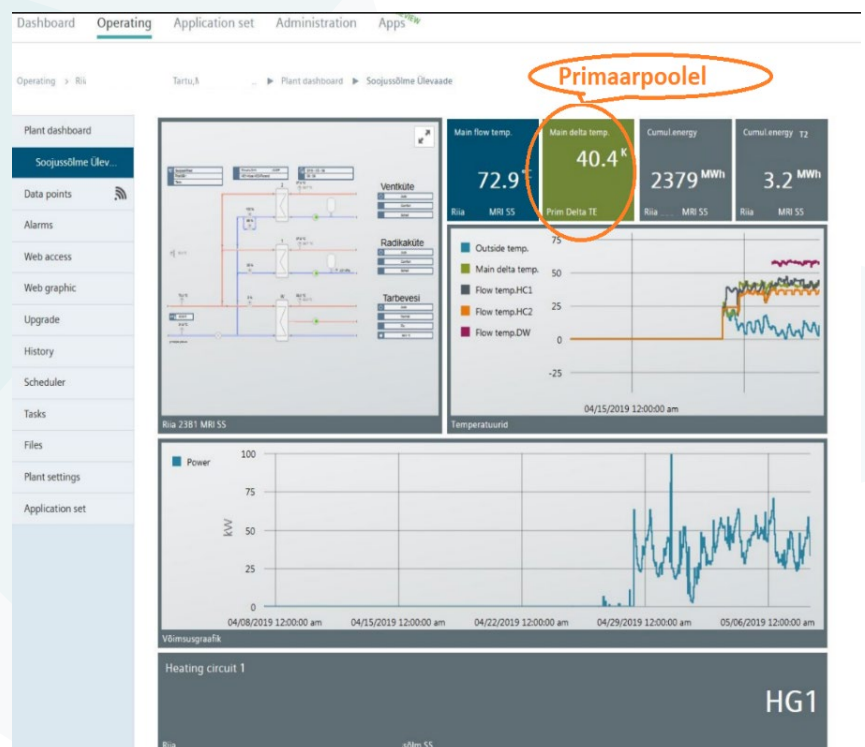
Dashboard Operating Application set Administration Apps

Operating > Riis Tartu,M ▶ Plant dashboard ▶ Soojussõlme Ülevaade

Primaarpoolel

Plant dashboard
Soojussõlme Ülev...
Data points
Alarms
Web access
Web graphic
Upgrade
History
Scheduler
Tasks
Files
Plant settings
Application set

Ventküte
Radikaküte
Tarbevesi

Riia 2381 MRI SS

Main flow temp.
72.9 °C
Riia MRI SS

Main delta temp.
40.4 K
Prim Delta TE

Cumul.energy
2379 MWh
Riia MRI SS

Cumul.energy T2
3.2 MWh
Riia MRI SS

Outside temp.
Main delta temp.
Flow temp.HC1
Flow temp.HC2
Flow temp.DW

75
50
25
0
-25

04/15/2019 12:00:00 am
Temperatuurid

Power
100
75
50
25
0
kW
04/08/2019 12:00:00 am 04/15/2019 12:00:00 am 04/22/2019 12:00:00 am 04/29/2019 12:00:00 am 05/06/2019 12:00:00 am
Võimsusgraafik

Heating circuit 1
HG1
Riia sõlm SS